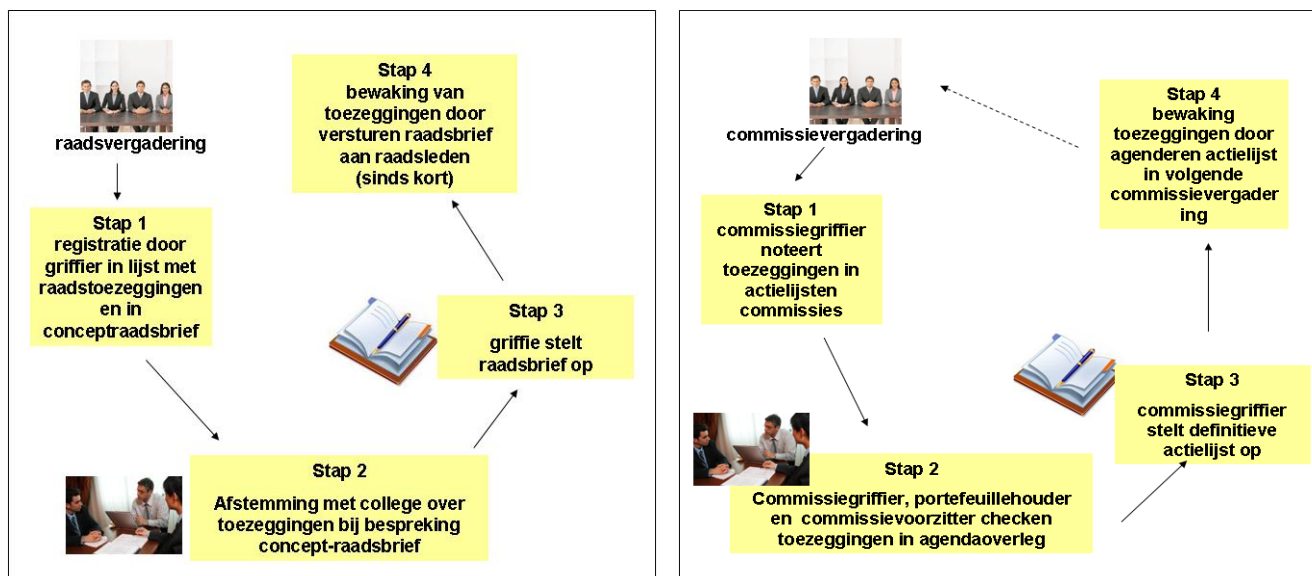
raadsvergadering

Stap 1
registratie door griffier in lijst met raadstoezeggingen en in conceptraadsbrief

Stap 2
Afstemming met college over toezeggingen bij bespreking concept-raadsbrief

Stap 3
griffie stelt raadsbrief op

Stap 4
bewaking van toezeggingen door versturen raadsbrief aan raadsleden (sinds kort)

commissievergadering

Stap 1
commissiegriffier noteert toezeggingen in actielijsten commissies

Stap 2
Commissiegriffier, portefeuillehouder en commissievoorzitter checken toezeggingen in agendaoverleg

Stap 3
commissiegriffier stelt definitieve actielijst op

Stap 4
bewaking toezeggingen door agenderen actielijst in volgende commissievergadering